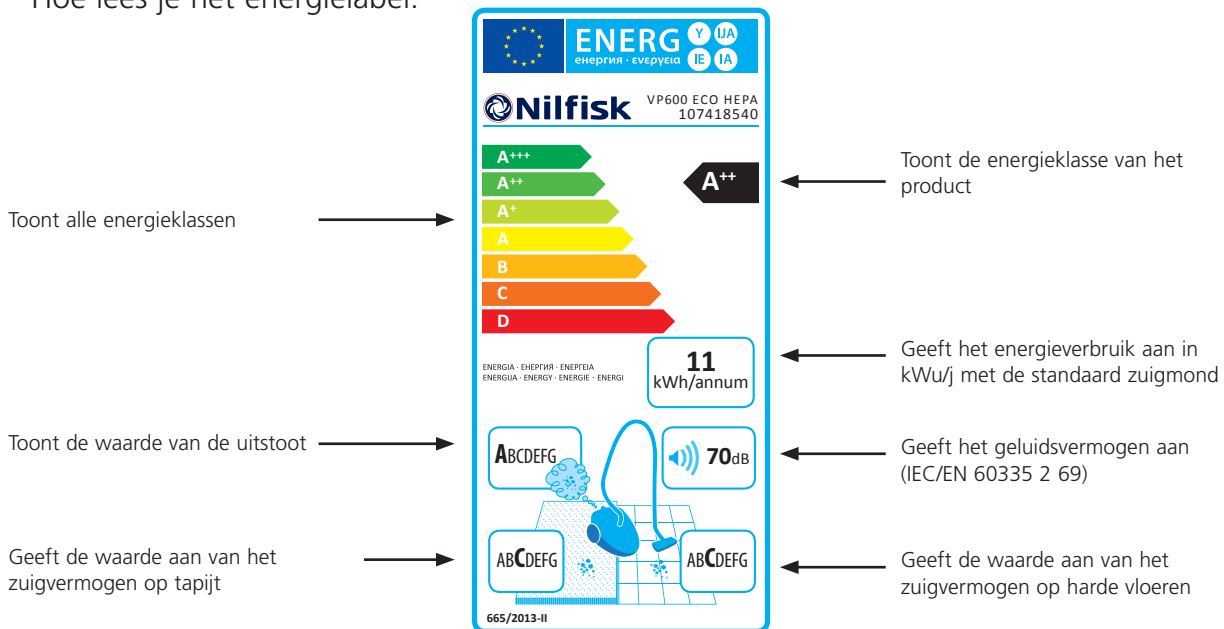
Hoe lees je het energielabel?

ENERG Y IJA IE IA
енергия · ενεργεια

Nilfisk VP600 ECO HEPA 107418540

A+++
A++
A+
A
B
C
D

A++

Toont de energieklasse van het product

Toont alle energieklassen

ENERGIA · ЕНЕРГИЯ · ΕΝΕΡΓΕΙΑ
ENERGIJA · ENERGY · ENERGIE · ENERGI

11
kWh/annum

Geeft het energieverbruik aan in kWu/j met de standaard zuigmond

Toont de waarde van de uitstoot

ABCDEFG

70dB

Geeft het geluidsvermogen aan (IEC/EN 60335 2 69)

Geeft de waarde aan van het zuigvermogen op tapijt

ABCDEFG

ABCDEFG

Geeft de waarde aan van het zuigvermogen op harde vloeren

665/2013-II